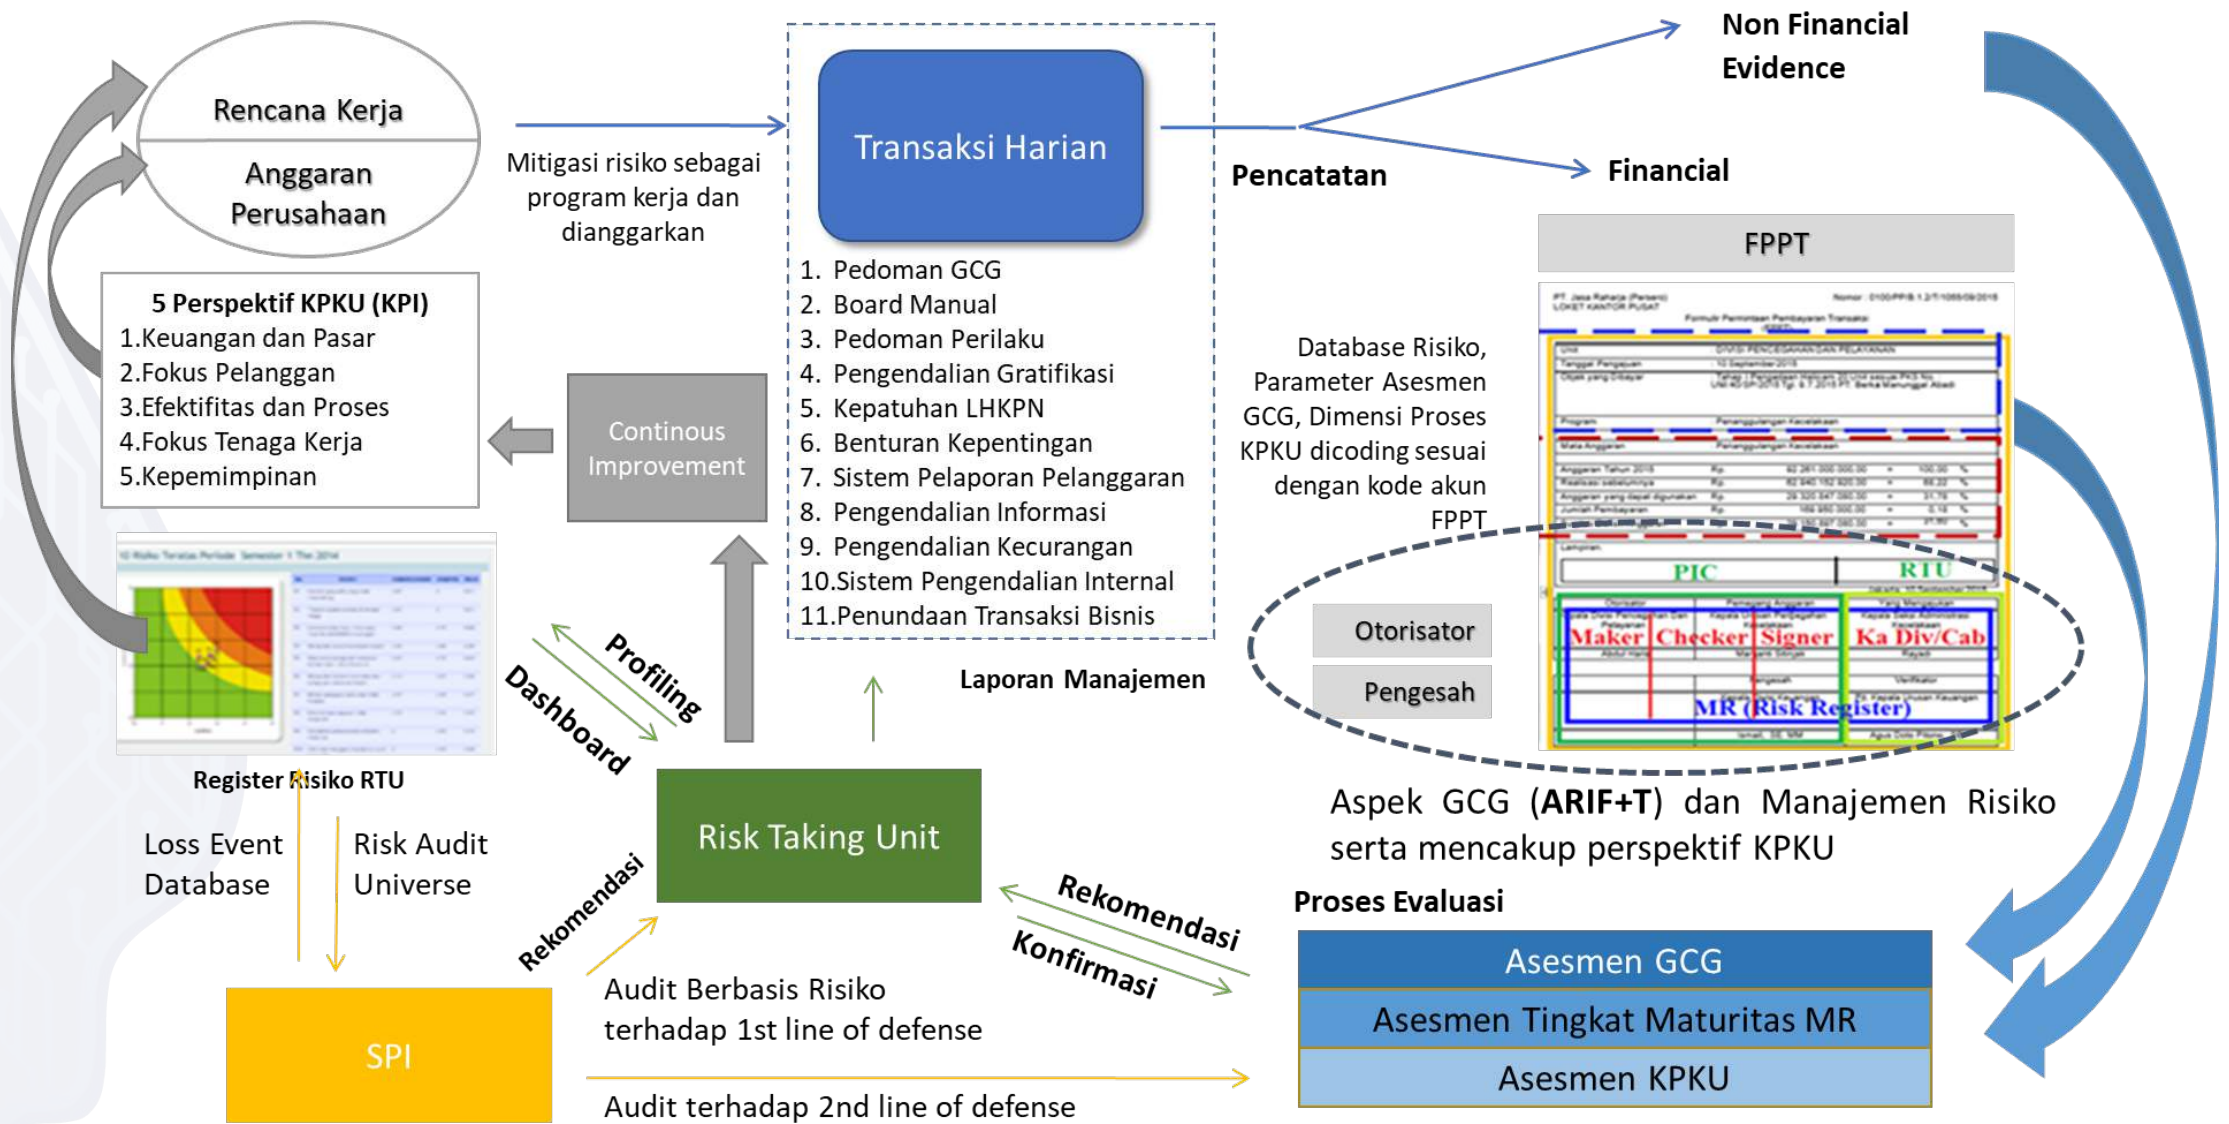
Rencana Kerja

Anggaran Perusahaan

Mitigasi risiko sebagai program kerja dan dianggarkan

Transaksi Harian

Non Financial Evidence

Pencatatan

Financial

FPPT

5 Perspektif KPKU (KPI)
1.Keuangan dan Pasar
2.Fokus Pelanggan
3.Efektifitas dan Proses
4.Fokus Tenaga Kerja
5.Kepemimpinan

Continous Improvement

1. Pedoman GCG
2. Board Manual
3. Pedoman Perilaku
4. Pengendalian Gratifikasi
5. Kepatuhan LHKPN
6. Benturan Kepentingan
7. Sistem Pelaporan Pelanggaran
8. Pengendalian Informasi
9. Pengendalian Kecurangan
10.Sistem Pengendalian Internal
11.Penundaan Transaksi Bisnis

Database Risiko, Parameter Asesmen GCG, Dimensi Proses KPKU dicoding sesuai dengan kode akun FPPT

PIC RTU

Maker Checker Signer Ka Div/Cab

MR (Risk Register)

Otorisator

Pengesah

Profiling

Dashboard

Laporan Manajemen

Register Risiko RTU

Risk Taking Unit

Aspek GCG (**ARIF+T**) dan Manajemen Risiko serta mencakup perspektif KPKU

Loss Event Database

Risk Audit Universe

Rekomendasi

Rekomendasi

Konfirmasi

Proses Evaluasi

Asesmen GCG

Asesmen Tingkat Maturitas MR

Asesmen KPKU

SPI

Audit Berbasis Risiko terhadap 1st line of defense

Audit terhadap 2nd line of defense